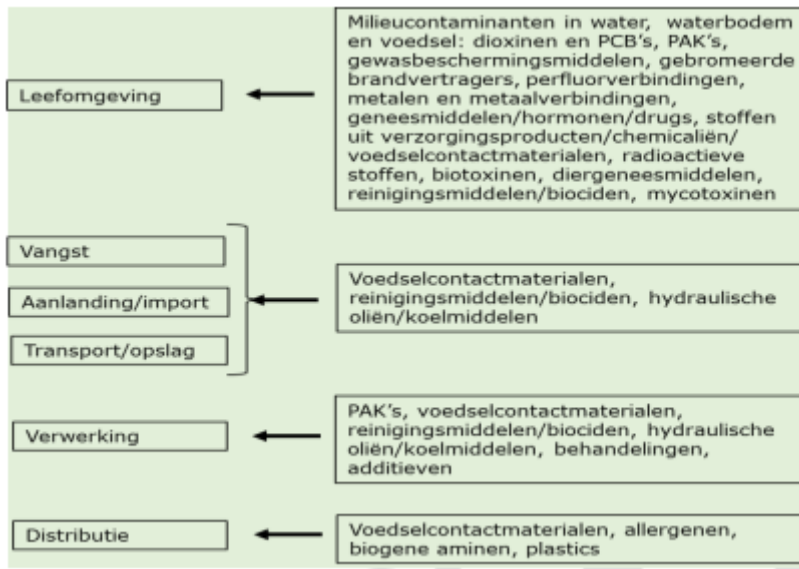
Leefomgeving

Milieucontaminanten in water, waterbodem en voedsel: dioxinen en PCB's, PAK's, gewasbeschermingsmiddelen, gebromeerde brandvertragers, perfluorverbindingen, metalen en metaalverbindingen, geneesmiddelen/hormonen/drugs, stoffen uit verzorgingsproducten/chemicaliën/voedselcontactmaterialen, radioactieve stoffen, biotoxinen, diergeneesmiddelen, reinigingsmiddelen/biociden, mycotoxinen

Vangst

Aanlanding/import

Transport/opslag

Voedselcontactmaterialen, reinigingsmiddelen/biociden, hydraulische oliën/koelmiddelen

Verwerking

PAK's, voedselcontactmaterialen, reinigingsmiddelen/biociden, hydraulische oliën/koelmiddelen, behandelingen, additieven

Distributie

Voedselcontactmaterialen, allergenen, biogene aminen, plastics